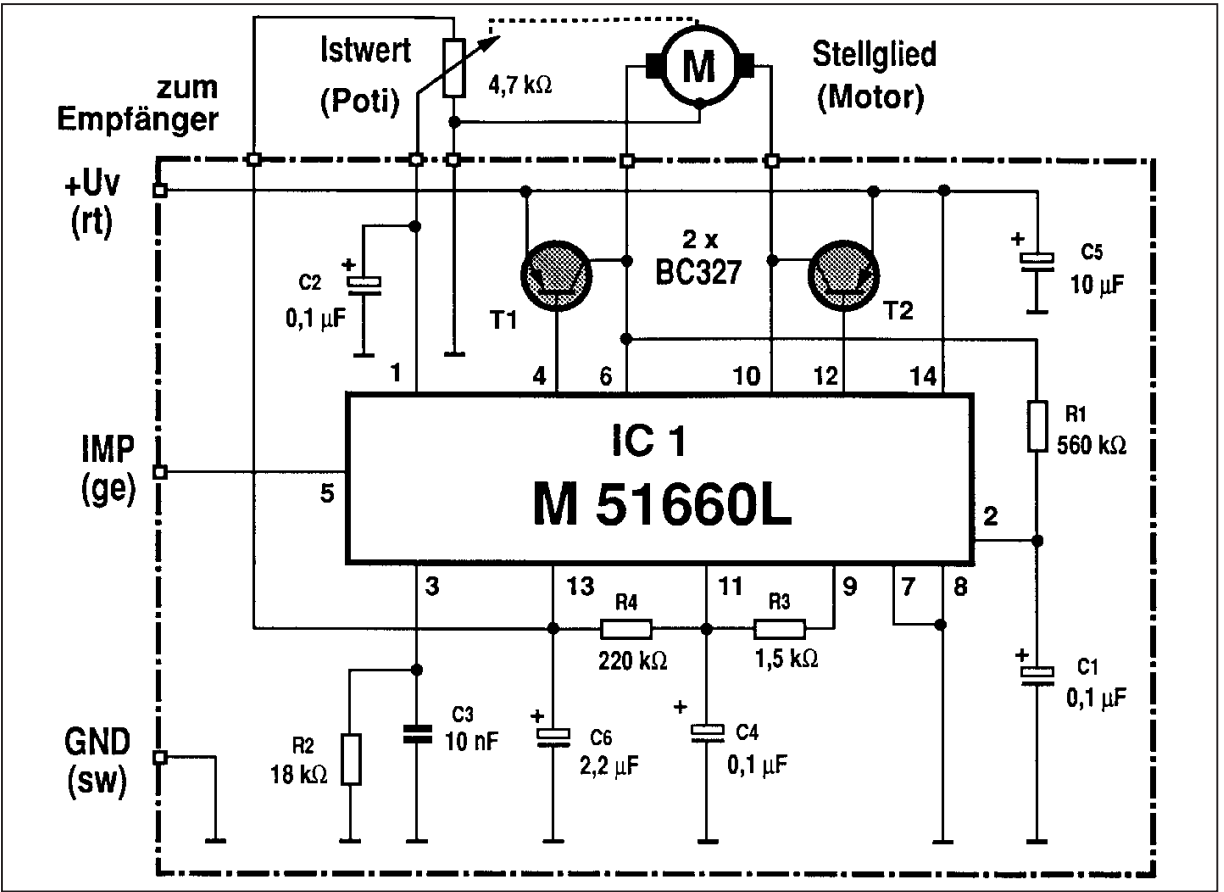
Istwert (Poti)

4,7 kΩ

M

Stellglied (Motor)

zum Empfänger

+Uv (rt)

C2 0,1 µF

2 x BC327

T1

T2

C5 10 µF

1

4

6

10

12

14

IMP (ge)

5

IC 1
M 51660L

R1 560 kΩ

2

3

13

11

9

7

8

R4 220 kΩ

R3 1,5 kΩ

GND (sw)

R2 18 kΩ

C3 10 nF

C6 2,2 µF

C4 0,1 µF

C1 0,1 µF